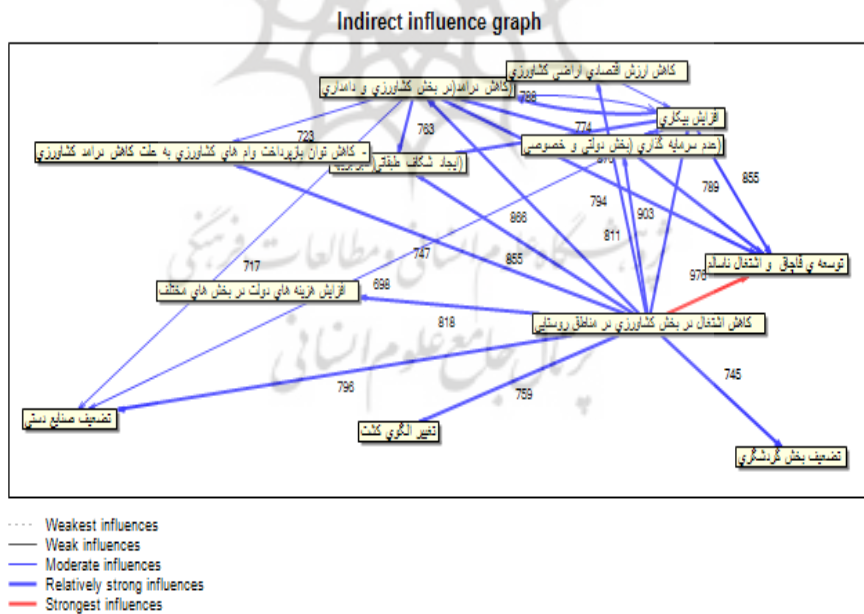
Indirect influence graph

كاهش ارزش اقتصادي اراضي كشاورزي

(كاهش درآمد(در بخش كشاورزي و دامداري

افزايش بيكاري

788

774

723

763

كاهش توان بازپرداخت وام هاي كشاورزي به علت كاهش درآمد كشاورزي -

(عدم سرمايه گذاري (بخش دولتي و خصوصي

(ايجاد شكاف طبقاتي

878

789

855

794

903

866

811

747

855

717

توسعه ي قاچاق و اشتغال ناسالم

978

698

افزايش هزينه هاي دولت در بخش هاي مختلف

818

كاهش اشتغال در بخش كشاورزي در مناطق روستايي

745

796

759

تضعيف صنايع دستي

تغيير الگوي كشت

تضعيف بخش گردشگري

Weakest influences
Weak influences
Moderate influences
Relatively strong influences
Strongest influences